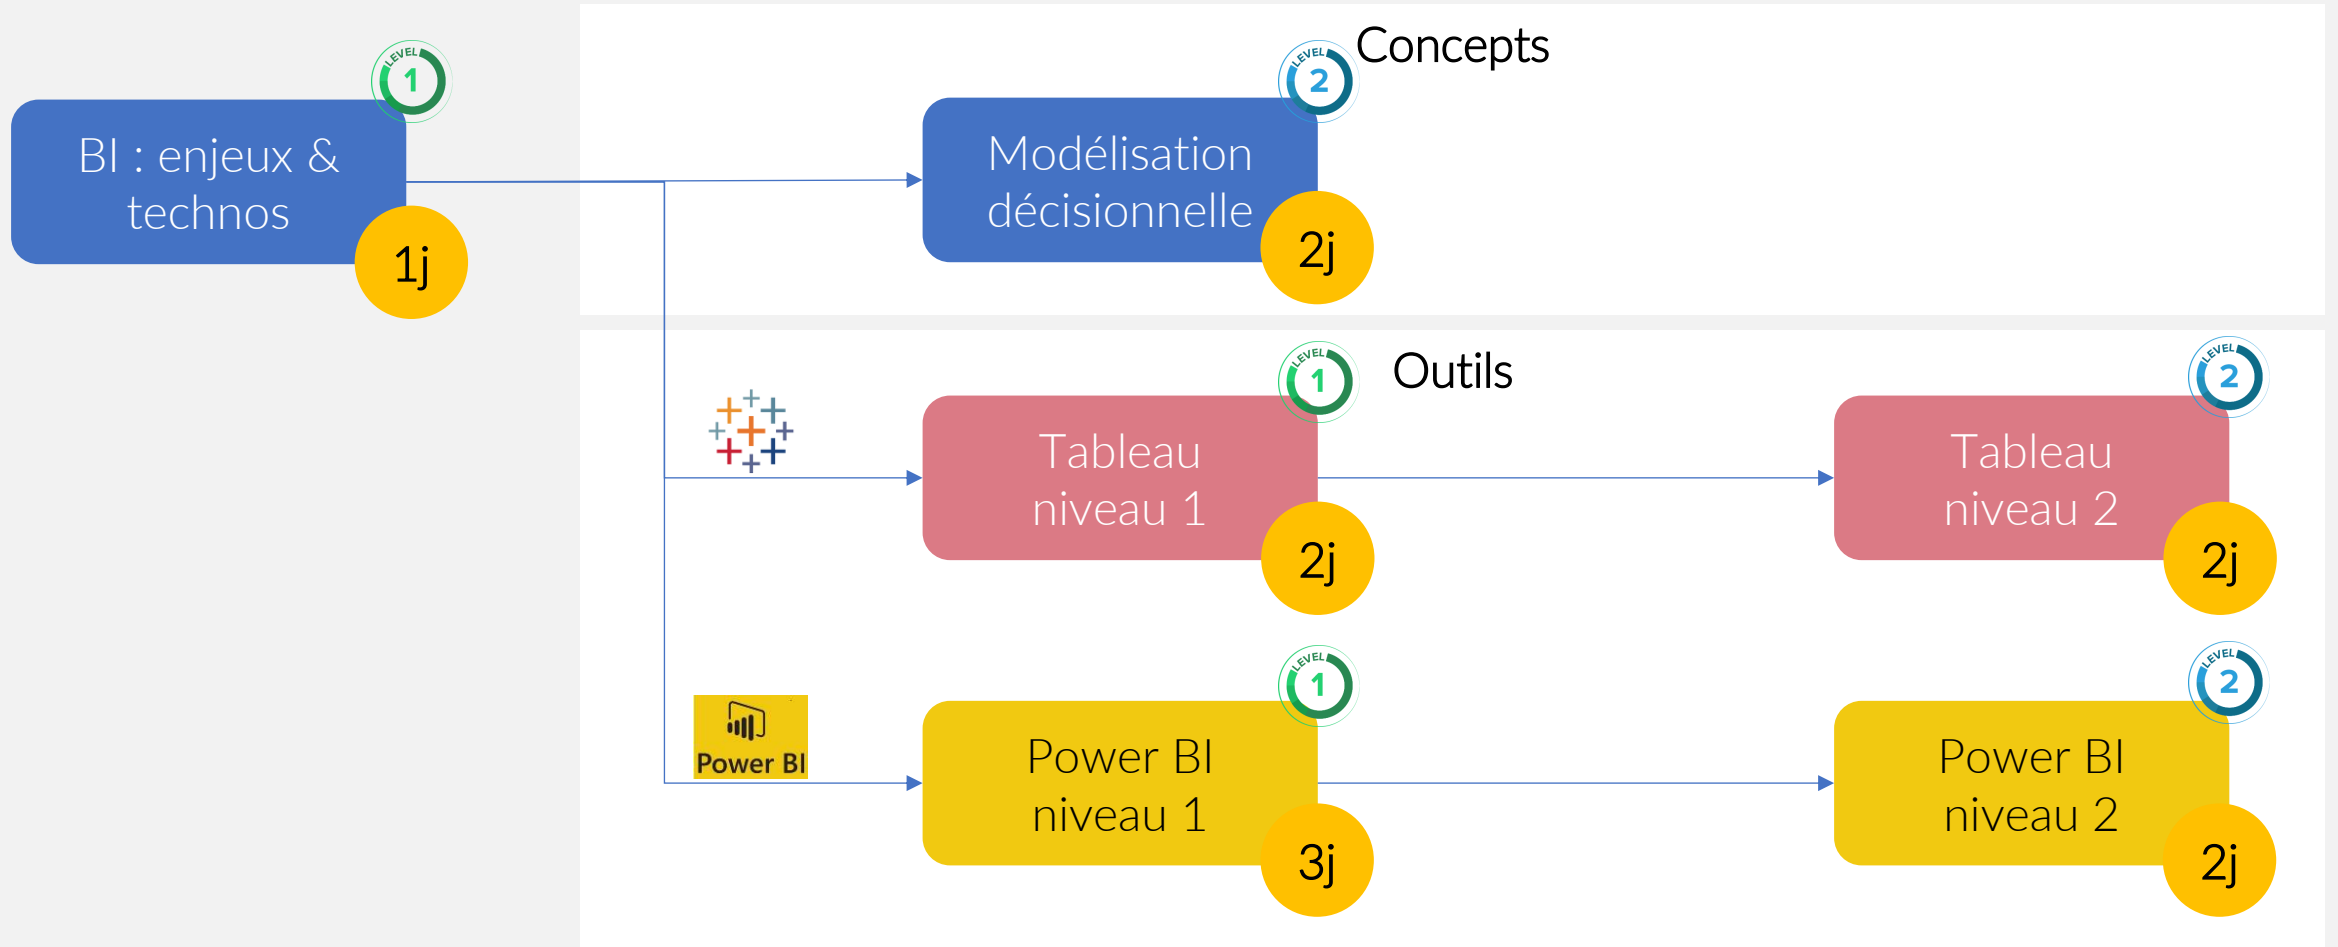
LEVEL 1
BI : enjeux & technos
1j

Concepts
LEVEL 2
Modélisation décisionnelle
2j

Outils
LEVEL 1
Tableau niveau 1
2j

LEVEL 2
Tableau niveau 2
2j

Power BI
LEVEL 1
Power BI niveau 1
3j

LEVEL 2
Power BI niveau 2
2j